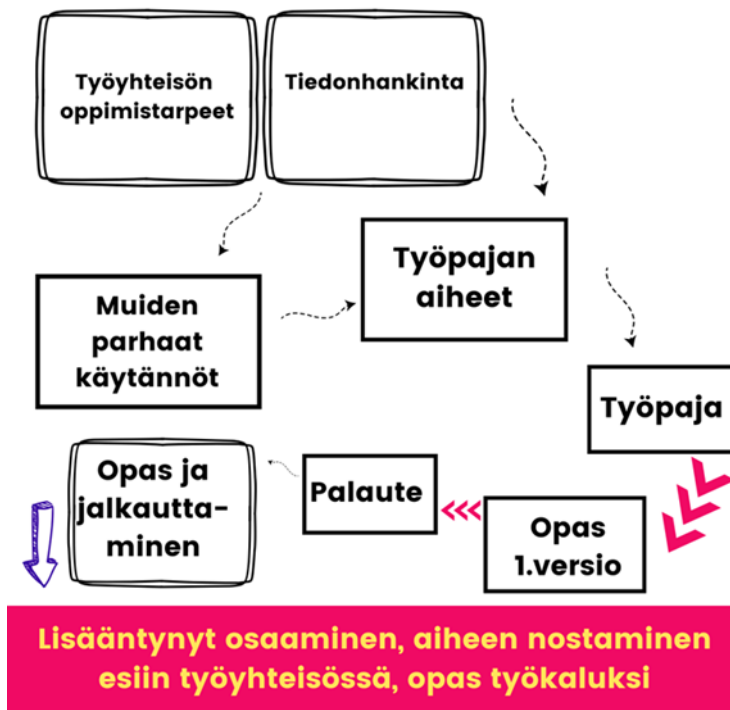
Työyhteisön oppimistarpeet

Tiedonhankinta

Työpajan aiheet

Muiden parhaat käytännöt

Työpaja

Opas ja jalkauttaminen

Palaute

Opas 1.versio

Lisääntynyt osaaminen, aiheen nostaminen esiin työyhteisössä, opas työkaluksi